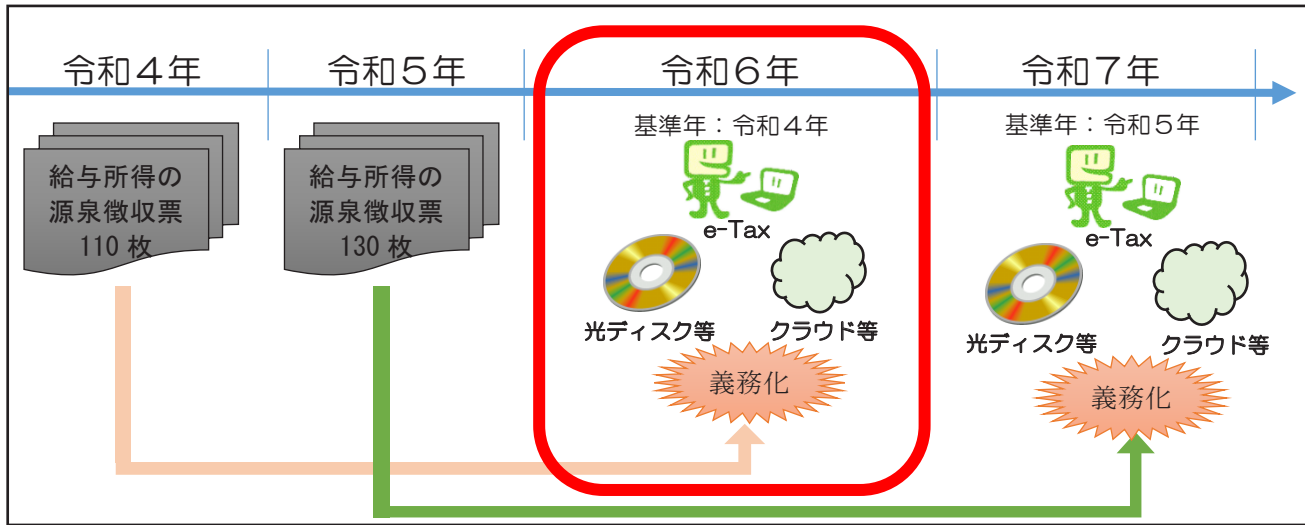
令和４年

給与所得の
源泉徴収票
110 枚

令和５年

給与所得の
源泉徴収票
130 枚

令和６年

基準年：令和４年

e-Tax

光ディスク等

クラウド等

義務化

令和７年

基準年：令和５年

e-Tax

光ディスク等

クラウド等

義務化